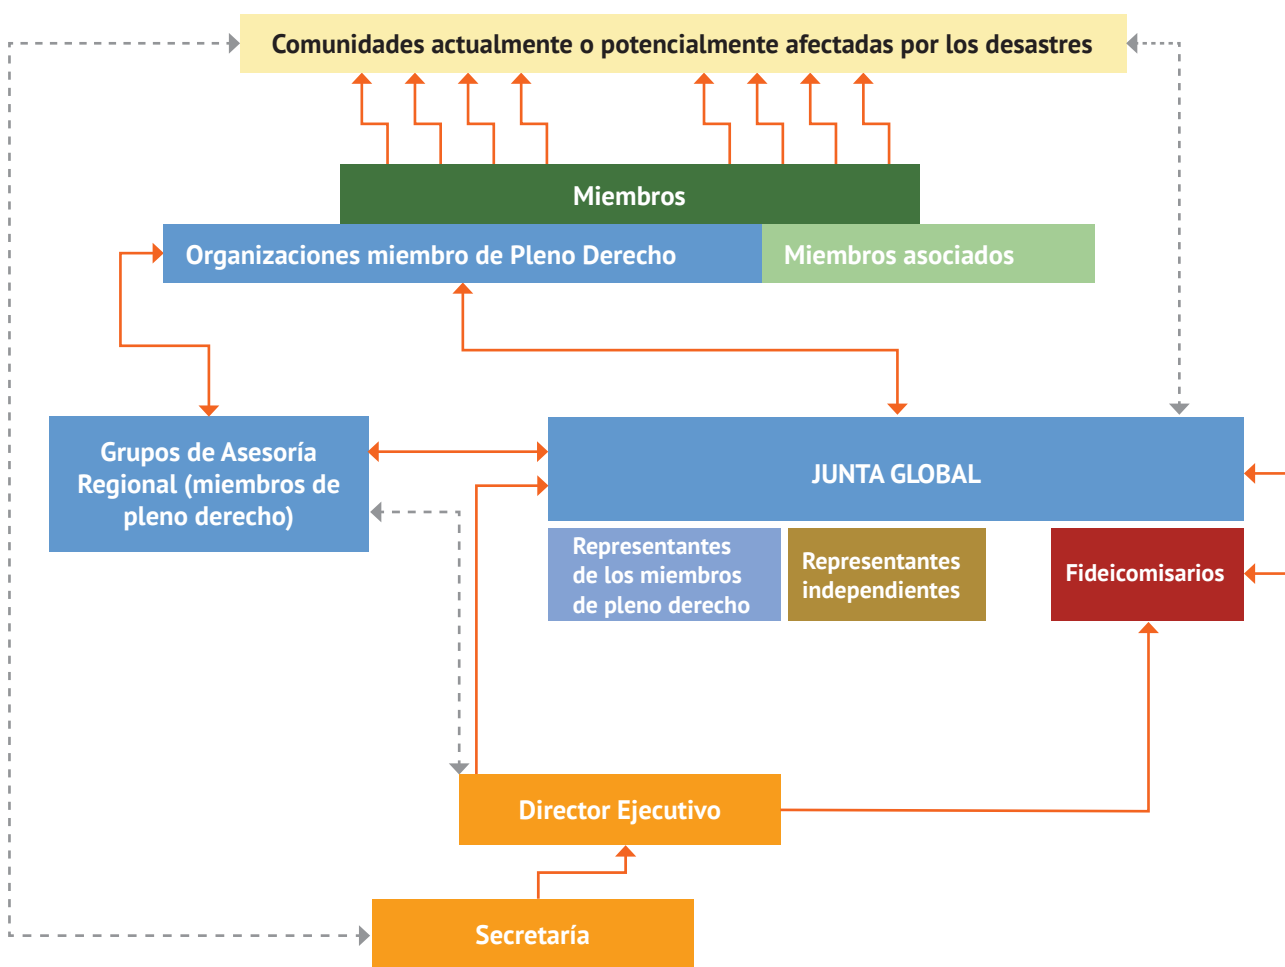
Comunidades actualmente o potencialmente afectadas por los desastres

Miembros

Organizaciones miembro de Pleno Derecho

Miembros asociados

Grupos de Asesoría Regional (miembros de pleno derecho)

JUNTA GLOBAL

Representantes de los miembros de pleno derecho

Representantes independientes

Fideicomisarios

Director Ejecutivo

Secretaría